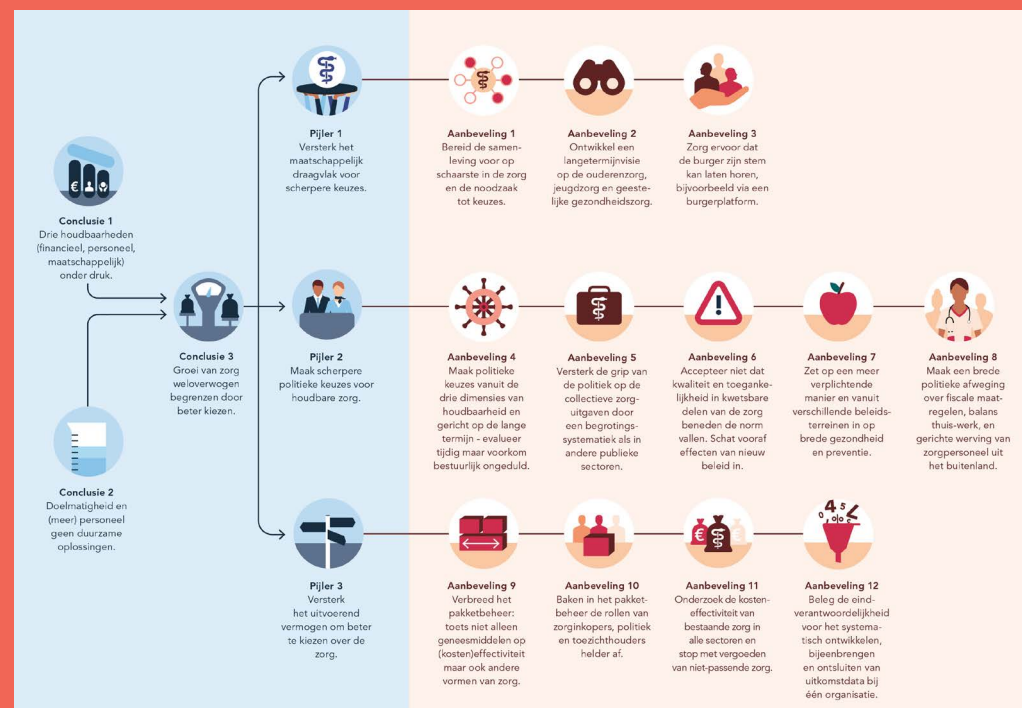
**Conclusie 1**
Drie houdbaarheden (financieel, personeel, maatschappelijk) onder druk.

**Conclusie 2**
Doelmatigheid en (meer) personeel geen duurzame oplossingen.

**Conclusie 3**
Groei van zorg weloverwogen begrenzen door beter kiezen.

**Pijler 1**
Versterk het maatschappelijk draagvlak voor scherpere keuzes.

**Aanbeveling 1**
Bereid de samenleving voor op schaarste in de zorg en de noodzaak tot keuzes.

**Aanbeveling 2**
Ontwikkel een langetermijnvisie op de ouderenzorg, jeugdzorg en geestelijke gezondheidszorg.

**Aanbeveling 3**
Zorg ervoor dat de burger zijn stem kan laten horen, bijvoorbeeld via een burgerplatform.

**Pijler 2**
Maak scherpere politieke keuzes voor houdbare zorg.

**Aanbeveling 4**
Maak politieke keuzes vanuit de drie dimensies van houdbaarheid en gericht op de lange termijn - evalueer tijdig maar voorkom bestuurlijk ongeduld.

**Aanbeveling 5**
Versterk de grip van de politiek op de collectieve zorguitgaven door een begrotingssystematiek als in andere publieke sectoren.

**Aanbeveling 6**
Accepteer niet dat kwaliteit en toegankelijkheid in kwetsbare delen van de zorg beneden de norm vallen. Schat vooraf effecten van nieuw beleid in.

**Aanbeveling 7**
Zet op een meer verplichtende manier en vanuit verschillende beleidsterreinen in op brede gezondheid en preventie.

**Aanbeveling 8**
Maak een brede politieke afweging over fiscale maatregelen, balans thuis-werk, en gerichte werving van zorgpersoneel uit het buitenland.

**Pijler 3**
Versterk het uitvoerend vermogen om beter te kiezen over de zorg.

**Aanbeveling 9**
Verbreed het pakketbeheer: toets niet alleen geneesmiddelen op (kosten)effectiviteit maar ook andere vormen van zorg.

**Aanbeveling 10**
Baken in het pakketbeheer de rollen van zorginkopers, politiek en toezichthouders helder af.

**Aanbeveling 11**
Onderzoek de kosteneffectiviteit van bestaande zorg in alle sectoren en stop met vergoeden van niet-passende zorg.

**Aanbeveling 12**
Beleg de eindverantwoordelijkheid voor het systematisch ontwikkelen, bijeenbrengen en ontsluiten van uitkomstdata bij één organisatie.